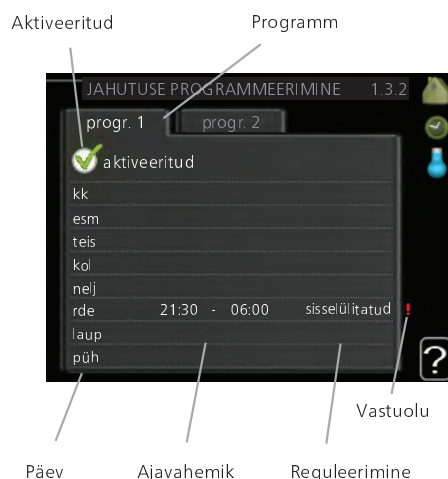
Aktiveeritud

Programm

JAHUTUSE PROGRAMMEERIMINE 1.3.2

progr. 1

progr. 2

aktiveeritud

kk

esm

teis

kol

nelj

rde 21:30 - 06:00 sisselülitatud !

laup

püh

?

Vastuolu

Päev

Ajavahemik

Reguleerimine